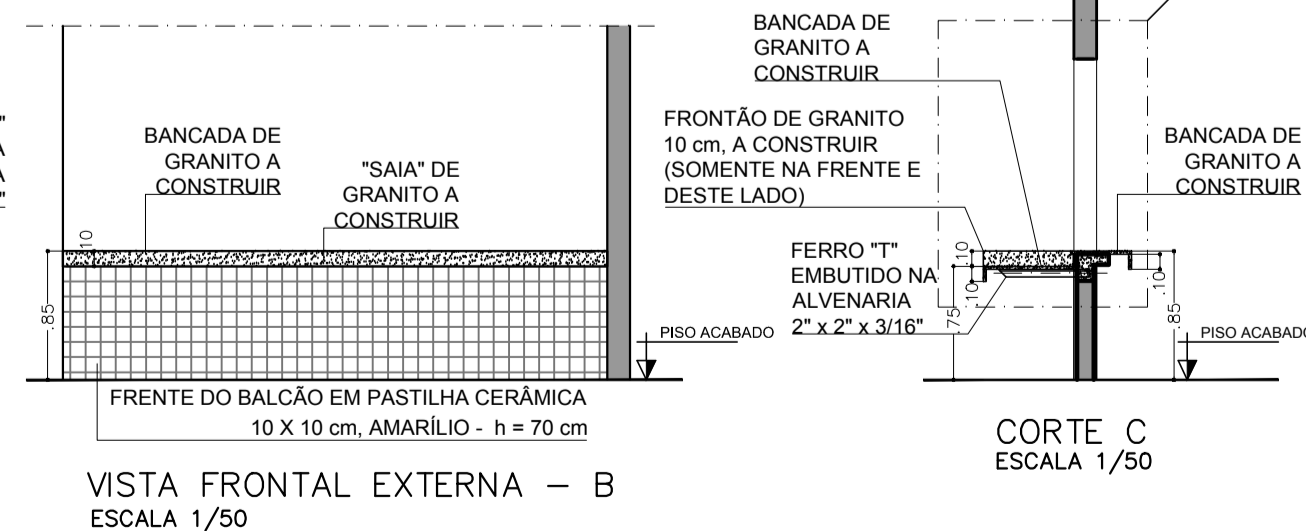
BANCADA DE GRANITO A CONSTRUIR

"SAIA" DE GRANITO A CONSTRUIR

10

.85

FRENTE DO BALCÃO EM PASTILHA CERÂMICA 10 X 10 cm, AMARÍLIO - h = 70 cm

PISO ACABADO

VISTA FRONTAL EXTERNA – B
ESCALA 1/50

BANCADA DE GRANITO A CONSTRUIR

FRONTÃO DE GRANITO 10 cm, A CONSTRUIR (SOMENTE NA FRENTE E DESTE LADO)

FERRO "T" EMBUTIDO NA ALVENARIA 2" x 2" x 3/16"

.10

.10

.75

BANCADA DE GRANITO A CONSTRUIR

.10

.85

PISO ACABADO

CORTE C
ESCALA 1/50